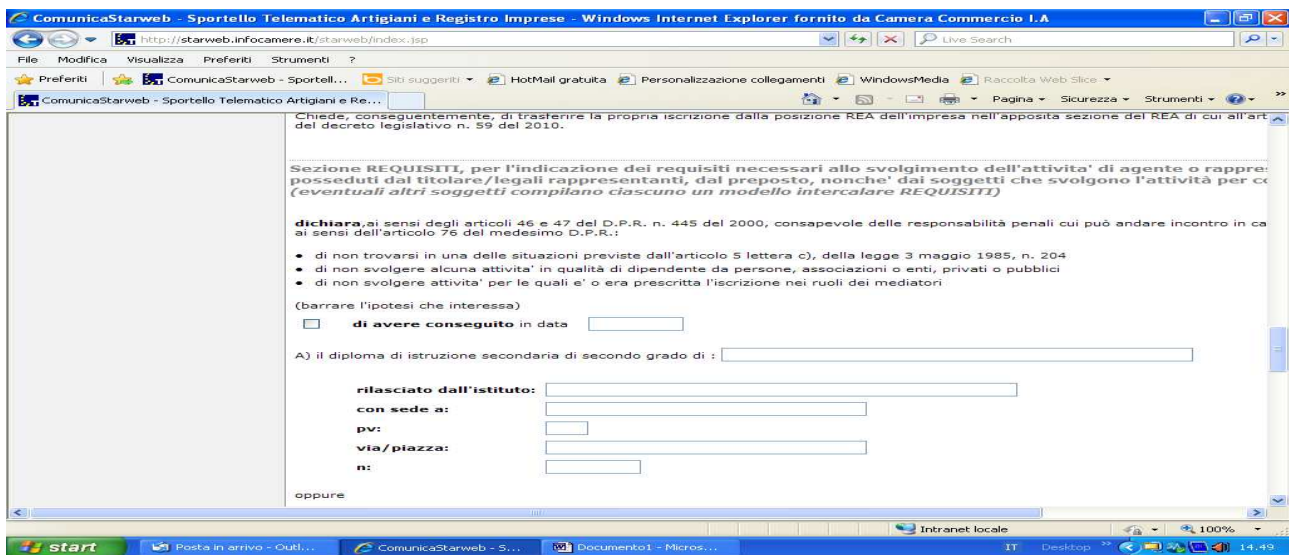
ComunicaStarweb - Sportello Telematico Artigiani e Registro Imprese - Windows Internet Explorer fornito da Camera Commercio I.A

http://starweb.infocamere.it/starweb/index.jsp

Live Search

File Modifica Visualizza Preferiti Strumenti ?

Preferiti | ComunicaStarweb - Sportell... Siti suggeriti HotMail gratuita Personalizzazione collegamenti WindowsMedia Raccolta Web Slice

ComunicaStarweb - Sportello Telematico Artigiani e Re...

Pagina Sicurezza Strumenti

Chiede, conseguentemente, di trasferire la propria iscrizione dalla posizione REA dell'impresa nell'apposita sezione del REA di cui all'art del decreto legislativo n. 59 del 2010.

Sezione REQUISITI, per l'indicazione dei requisiti necessari allo svolgimento dell'attivita' di agente o rappres posseduti dal titolare/legali rappresentanti, dal preposto, nonche' dai soggetti che svolgono l'attività per co (eventuali altri soggetti compilano ciascuno un modello intercalare REQUISITI)

dichiara, ai sensi degli articoli 46 e 47 del D.P.R. n. 445 del 2000, consapevole delle responsabilità penali cui può andare incontro in ca ai sensi dell'articolo 76 del medesimo D.P.R.:

• di non trovarsi in una delle situazioni previste dall'articolo 5 lettera c), della legge 3 maggio 1985, n. 204
• di non svolgere alcuna attivita' in qualità di dipendente da persone, associazioni o enti, privati o pubblici
• di non svolgere attività' per le quali e' o era prescritta l'iscrizione nei ruoli dei mediatori

(barrare l'ipotesi che interessa)

di avere conseguito in data

A) il diploma di istruzione secondaria di secondo grado di :

rilasciato dall'istituto:
con sede a:
pv:
via/piazza:
n:

oppure

Intranet locale 100%

start Posta in arrivo - Outl... ComunicaStarweb - S... Documento1 - Micros... IT Desktop 14.49